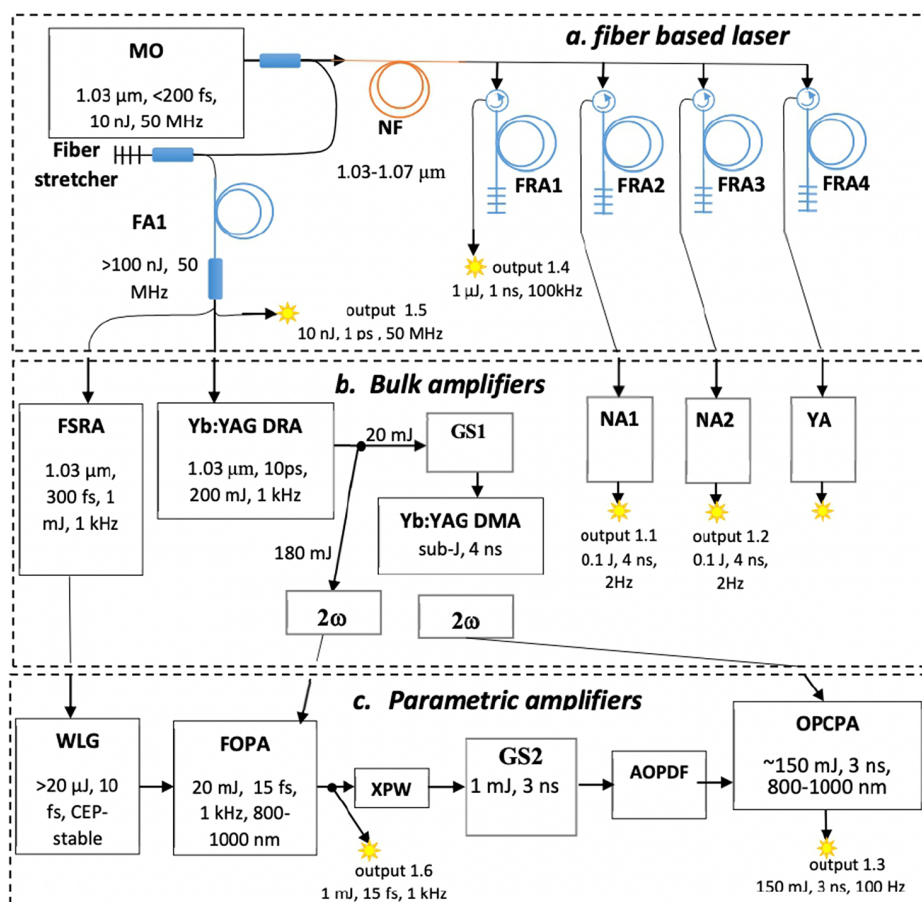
a. fiber based laser

MO

1.03 µm, <200 fs, 10 nJ, 50 MHz

NF

1.03-1.07 µm

Fiber stretcher

FA1

>100 nJ, 50 MHz

FRA1

FRA2

FRA3

FRA4

output 1.4
1 µJ, 1 ns, 100kHz

output 1.5
10 nJ, 1 ps, 50 MHz

b. Bulk amplifiers

FSRA

1.03 µm, 300 fs, 1 mJ, 1 kHz

Yb:YAG DRA

1.03 µm, 10ps, 200 mJ, 1 kHz

20 mJ

GS1

Yb:YAG DMA
sub-J, 4 ns

180 mJ

2ω

2ω

NA1

NA2

YA

output 1.1
0.1 J, 4 ns, 2Hz

output 1.2
0.1 J, 4 ns, 2Hz

c. Parametric amplifiers

WLG

>20 µJ, 10 fs, CEP-stable

FOPA

20 mJ, 15 fs, 1 kHz, 800-1000 nm

XPW

GS2
1 mJ, 3 ns

AOPDF

OPCPA

~150 mJ, 3 ns, 800-1000 nm

output 1.6
1 mJ, 15 fs, 1 kHz

output 1.3
150 mJ, 3 ns, 100 Hz